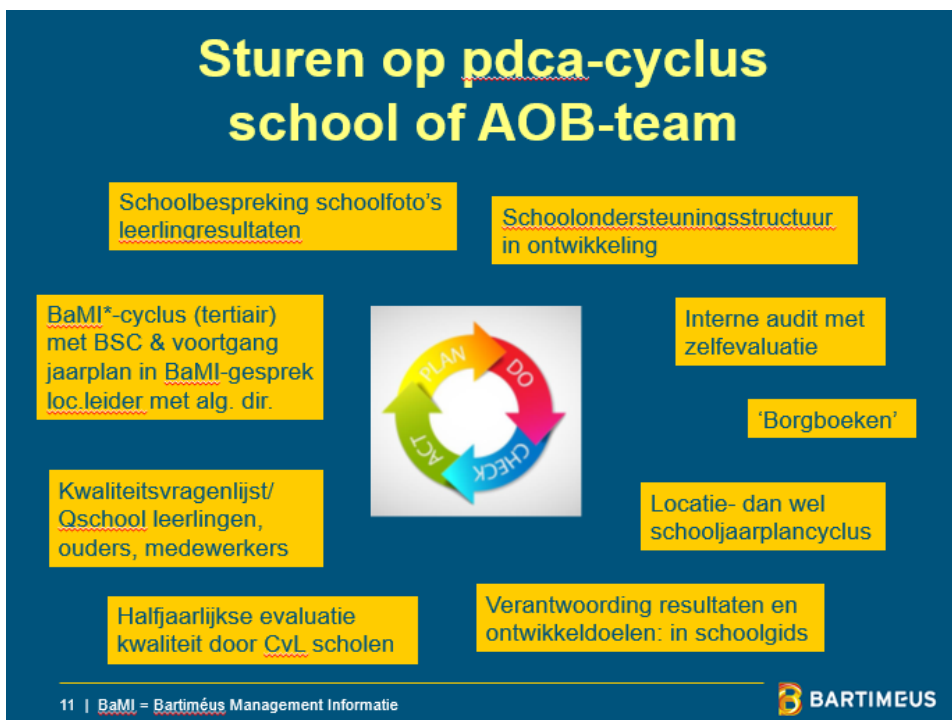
Sturen op pdca-cyclus school of AOB-team

Schoolbespreking schoolfoto's leerlingresultaten

Schoolondersteuningsstructuur in ontwikkeling

BaMI*-cyclus (tertiair) met BSC & voortgang jaarplan in BaMI-gesprek loc.leider met alg. dir.

PLAN
DO
CHECK
ACT

Interne audit met zelfevaluatie

'Borgboeken'

Kwaliteitsvragenlijst/ Qschool leerlingen, ouders, medewerkers

Locatie- dan wel schooljaarplancyclus

Halfjaarlijkse evaluatie kwaliteit door CvL scholen

Verantwoording resultaten en ontwikkeldoelen: in schoolgids

11 | BaMI = Bartiméus Management Informatie

BARTIMEUS